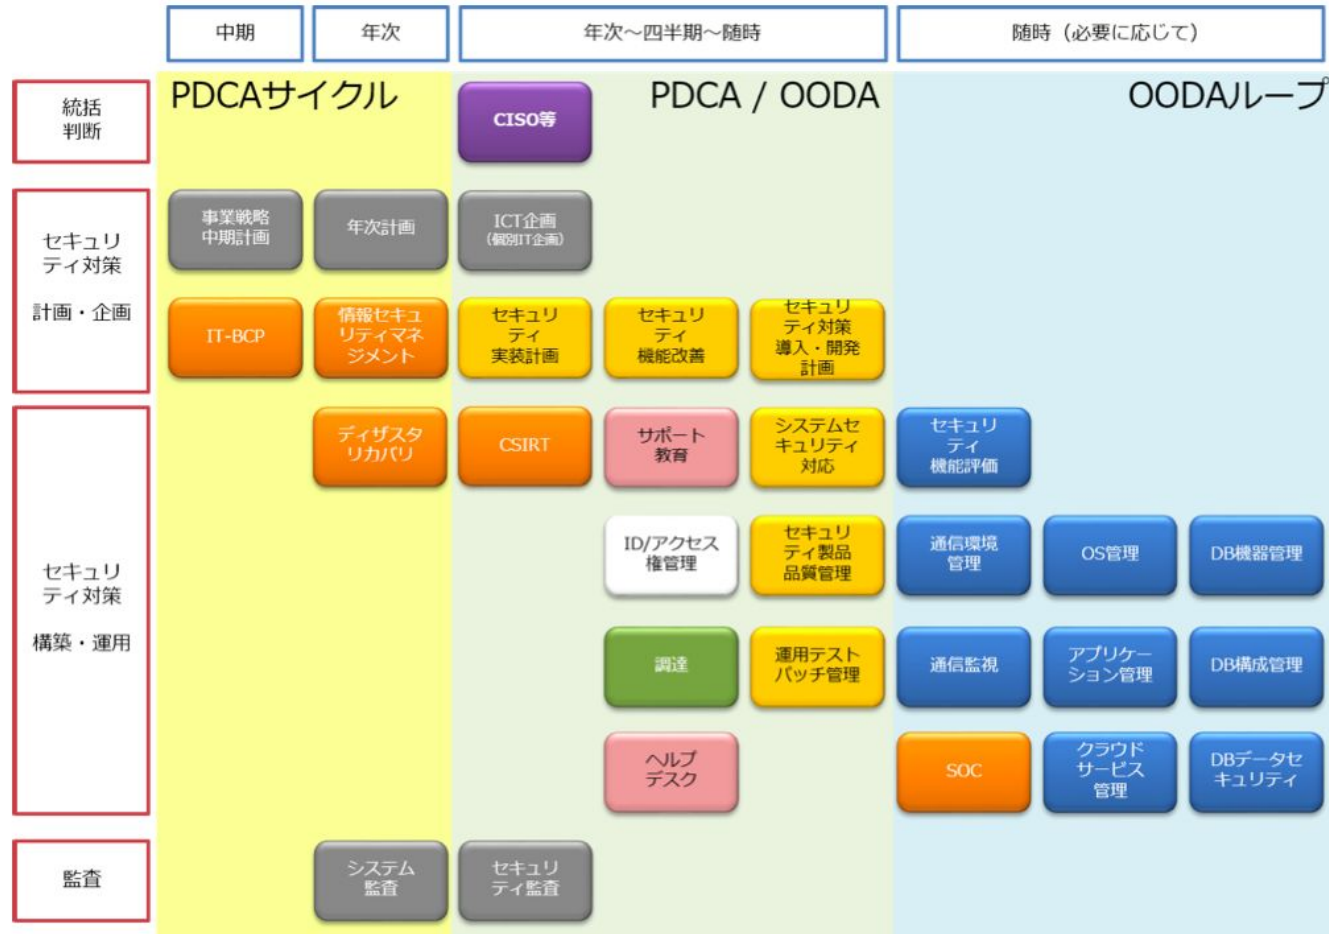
中期

年次

年次～四半期～随時

随時（必要に応じて）

統括判断

PDCAサイクル

CISO等

PDCA / OODA

OODAループ

セキュリティ対策

計画・企画

事業戦略中期計画

年次計画

ICT企画（個別IT企画）

IT-BCP

情報セキュリティマネジメント

セキュリティ実装計画

セキュリティ機能改善

セキュリティ対策導入・開発計画

セキュリティ対策

構築・運用

ディザスタリカバリ

CSIRT

サポート教育

システムセキュリティ対応

セキュリティ機能評価

ID/アクセス権管理

セキュリティ製品品質管理

通信環境管理

OS管理

DB機器管理

調達

運用テストパッチ管理

通信監視

アプリケーション管理

DB構成管理

ヘルプデスク

SOC

クラウドサービス管理

DBデータセキュリティ

監査

システム監査

セキュリティ監査